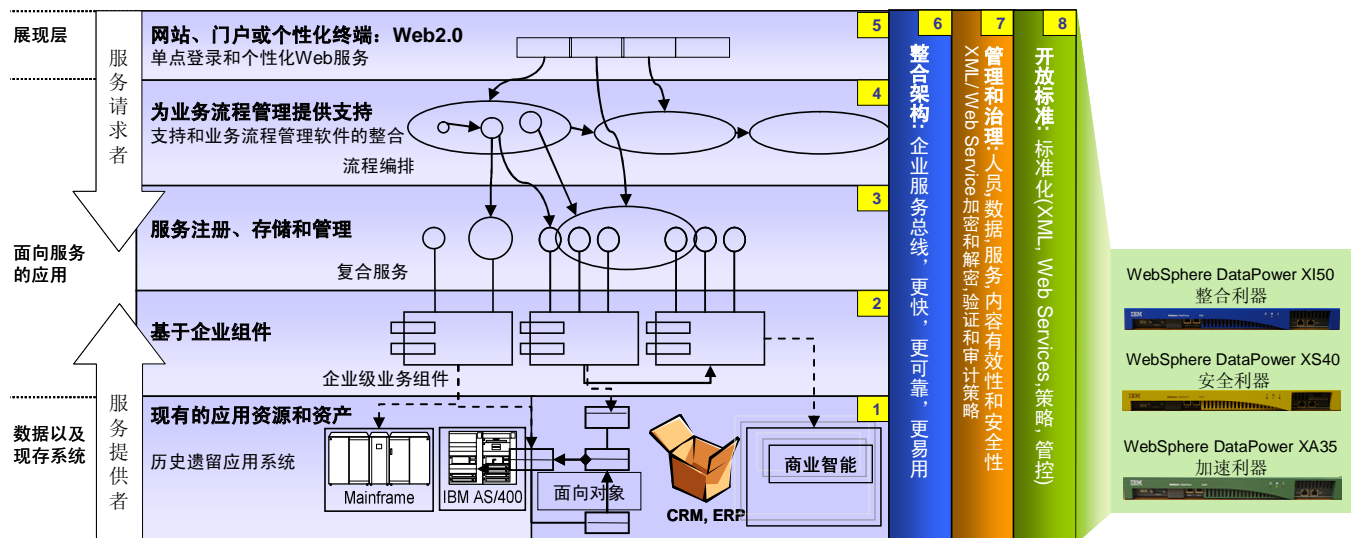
展现层

服务请求者

面向服务的应用

数据以及现存系统

服务提供者

5
网站、门户或个性化终端：Web2.0
单点登录和个性化Web服务

4
为业务流程管理提供支持
支持和业务流程管理软件的整合
流程编排

3
服务注册、存储和管理
复合服务

2
基于企业组件
企业级业务组件

1
现有的应用资源和资产
历史遗留应用系统
Mainframe
IBM AS/400
面向对象
CRM, ERP
商业智能

6
整合架构：企业服务总线，更快，更可靠，更易用

7
管理和治理：人员,数据,服务,内容有效性和安全性
XML/Web Service加密和解密,验证和审计策略

8
开放标准：标准化(XML, Web Services,策略，管控)

WebSphere DataPower XI50
整合利器

WebSphere DataPower XS40
安全利器

WebSphere DataPower XA35
加速利器